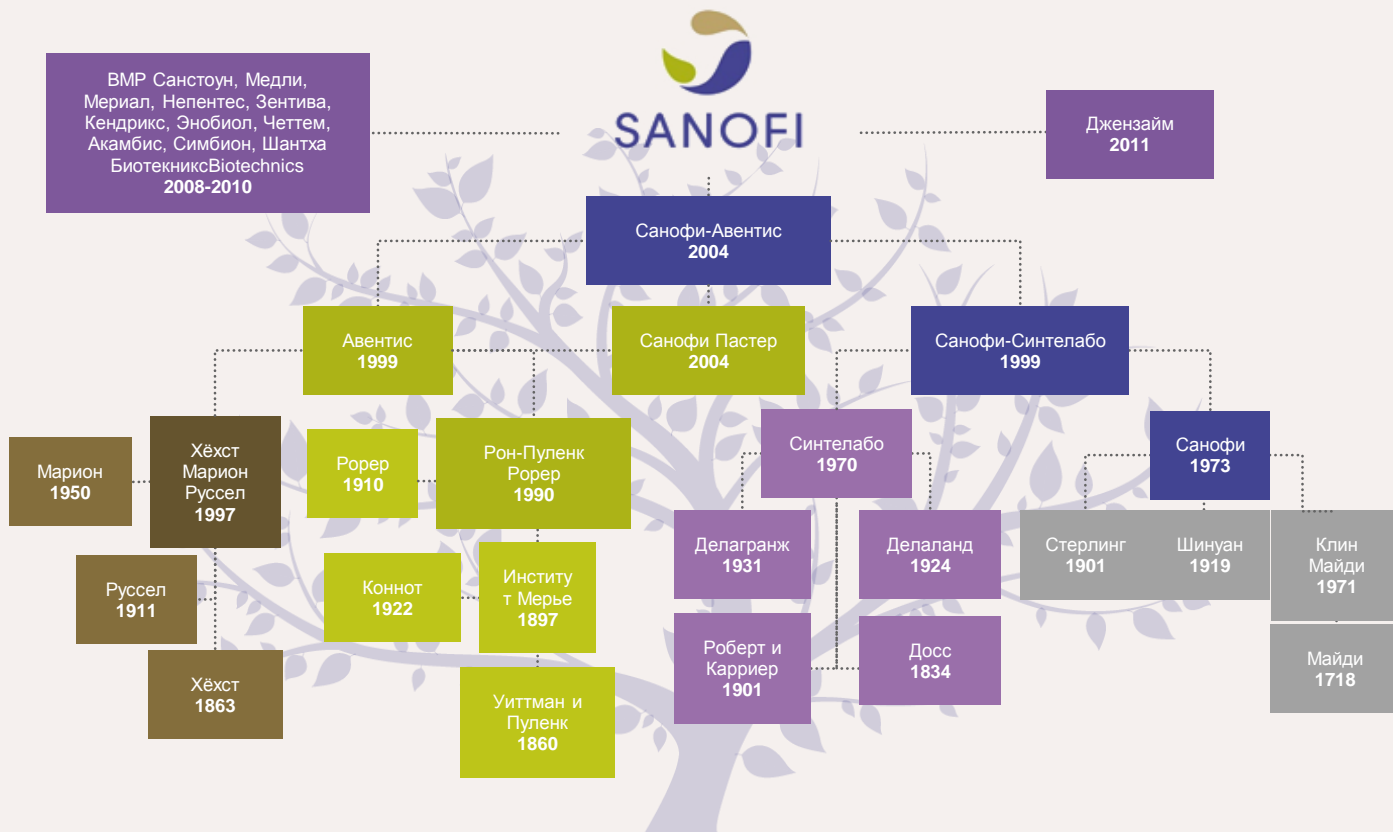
ВМР Санстоун, Медли, Мериал, Непентес, Зентива, Кендрикс, Энобиол, Четтем, Акамбис, Симбион, Шантха БиотекниксBiotechnics
2008-2010

SANOFI

Джензайм
2011

Санофи-Авентис
2004

Авентис
1999

Санофи Пастер
2004

Санофи-Синтелабо
1999

Марион
1950

Хёхст Марион Руссел
1997

Рорер
1910

Рон-Пуленк Рорер
1990

Синтелабо
1970

Санофи
1973

Руссел
1911

Коннот
1922

Институ т Мерье
1897

Делагранж
1931

Делаланд
1924

Стерлинг
1901

Шинуан
1919

Клин Майди
1971

Хёхст
1863

Уиттман и Пуленк
1860

Роберт и Карриер
1901

Досс
1834

Майди
1718